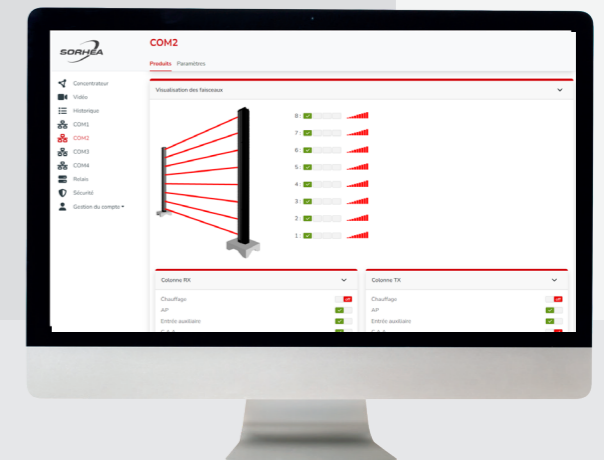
SORHEA

COM2

Produits Paramètres

Concentrateur
Vidéo
Historique
COM1
COM2
COM3
COM4
Relais
Sécurité
Gestion du compte

Visualisation des faisceaux

8 :
7 :
6 :
5 :
4 :
3 :
2 :
1 :

Colonne RX
Chauffage
AP
Entrée auxiliaire

Colonne TX
Chauffage
AP
Entrée auxiliaire